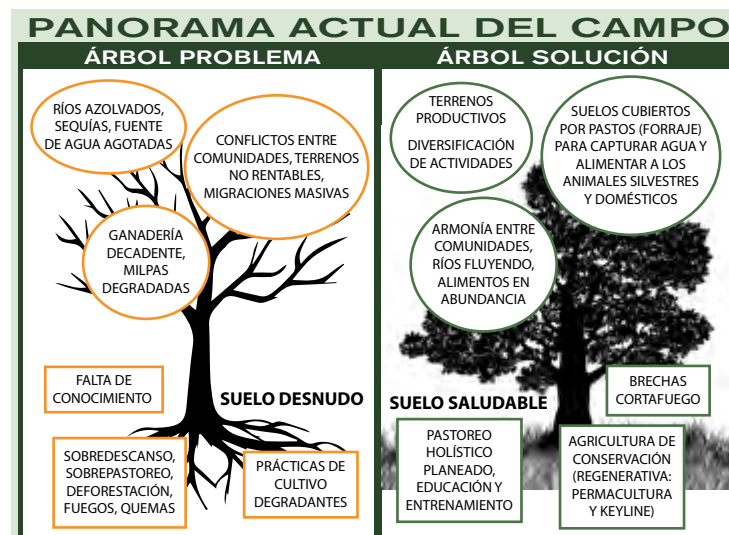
PANORAMA ACTUAL DEL CAMPO

ÁRBOL PROBLEMA

RÍOS AZOLVADOS, SEQUÍAS, FUENTE DE AGUA AGOTADAS

CONFLICTOS ENTRE COMUNIDADES, TERRENOS NO RENTABLES, MIGRACIONES MASIVAS

GANADERÍA DECADENTE, MILPAS DEGRADADAS

FALTA DE CONOCIMIENTO

SUELO DESNUDO

SOBREDESCANSO, SOBREPASTOREO, DEFORESTACIÓN, FUEGOS, QUEMAS

PRÁCTICAS DE CULTIVO DEGRADANTES

ÁRBOL SOLUCIÓN

TERRENOS PRODUCTIVOS

DIVERSIFICACIÓN DE ACTIVIDADES

SUELOS CUBIERTOS POR PASTOS (FORRAJE) PARA CAPTURAR AGUA Y ALIMENTAR A LOS ANIMALES SILVESTRES Y DOMÉSTICOS

ARMONÍA ENTRE COMUNIDADES, RÍOS FLUYENDO, ALIMENTOS EN ABUNDANCIA

BRECHAS CORTAFUEGO

SUELO SALUDABLE

PASTOREO HOLÍSTICO PLANEADO, EDUCACIÓN Y ENTRENAMIENTO

AGRICULTURA DE CONSERVACIÓN (REGENERATIVA: PERMACULTURA Y KEYLINE)